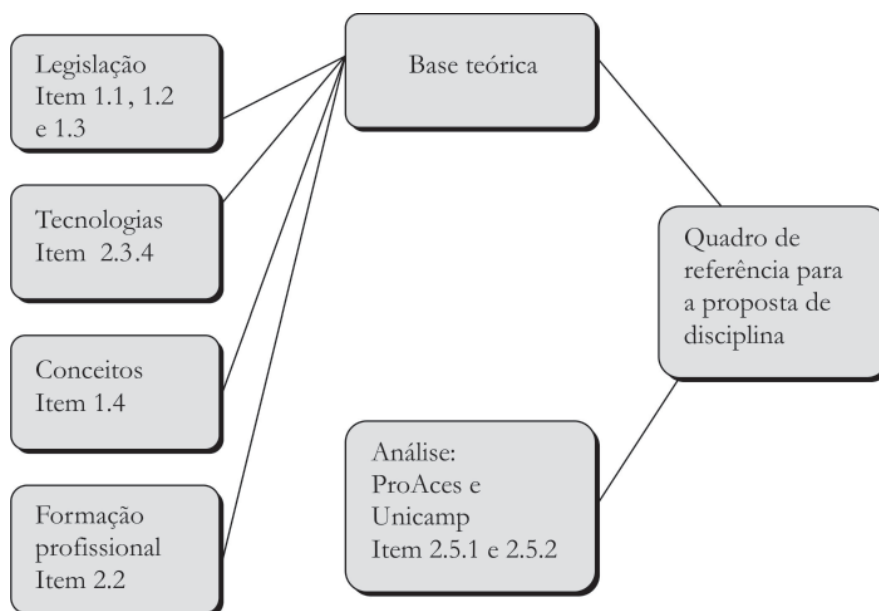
Legislação
Item 1.1, 1.2
e 1.3

Base teórica

Tecnologias
Item 2.3.4

Quadro de referência para a proposta de disciplina

Conceitos
Item 1.4

Análise:
ProAces e
Unicamp
Item 2.5.1 e 2.5.2

Formação profissional
Item 2.2